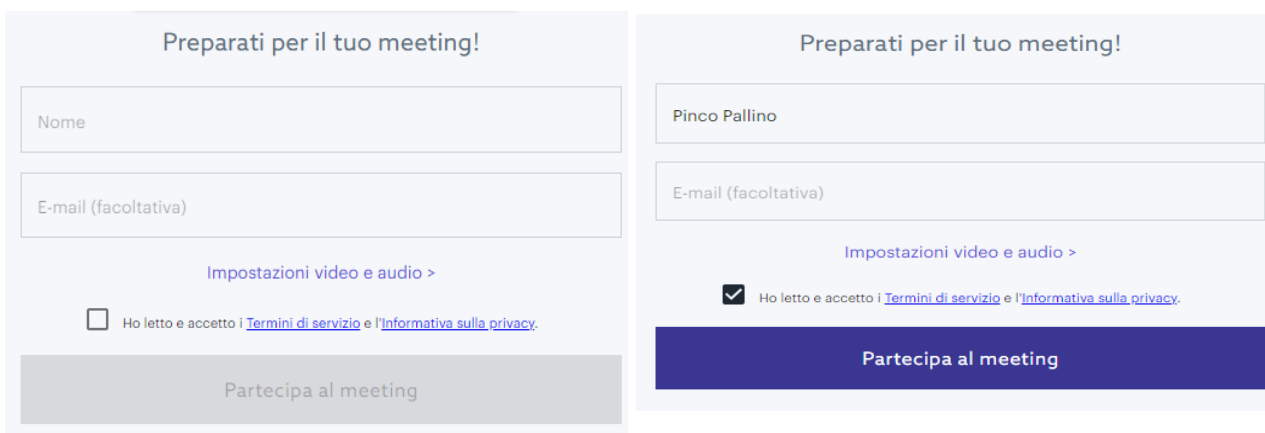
Preparati per il tuo meeting!

Nome

E-mail (facoltativa)

Impostazioni video e audio >

Ho letto e accetto i Termini di servizio e l'Informativa sulla privacy.

Partecipa al meeting

Preparati per il tuo meeting!

Pinco Pallino

E-mail (facoltativa)

Impostazioni video e audio >

Ho letto e accetto i Termini di servizio e l'Informativa sulla privacy.

Partecipa al meeting